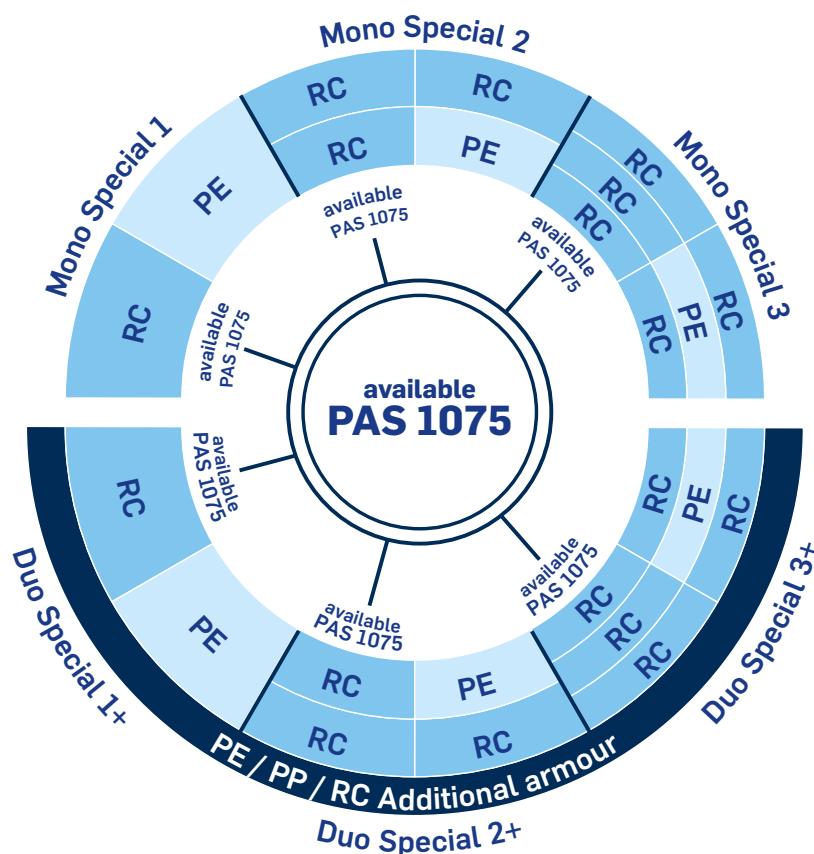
Mono Special 2

RC
RC
RC
PE

Mono Special 1

PE
RC

Mono Special 3

RC
RC
RC
RC
PE
RC

available
PAS 1075

available
PAS 1075

available
PAS 1075

available
PAS 1075

available
PAS 1075

available
PAS 1075

available
PAS 1075

RC
PE

Duo Special 1+

RC
PE
RC

RC
RC
PE

Duo Special 3+

RC
RC
RC
RC
PE
RC

PE / PP / RC Additional armour

Duo Special 2+